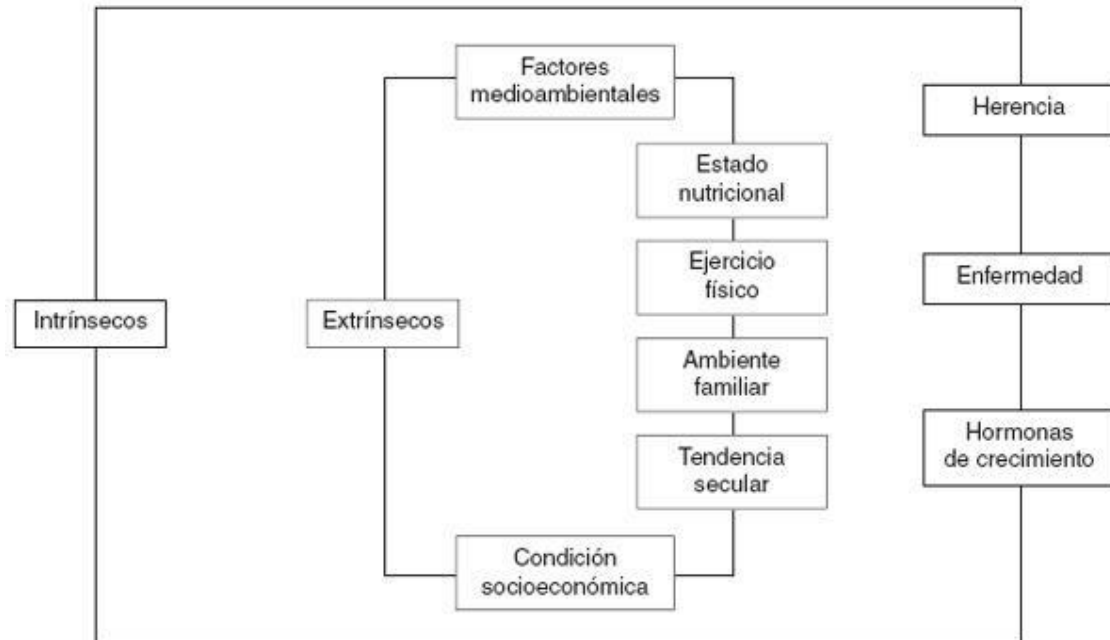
Intrínsecos

Extrínsecos

Factores medioambientales

Estado nutricional

Ejercicio físico

Ambiente familiar

Tendencia secular

Condición socioeconómica

Herencia

Enfermedad

Hormonas de crecimiento